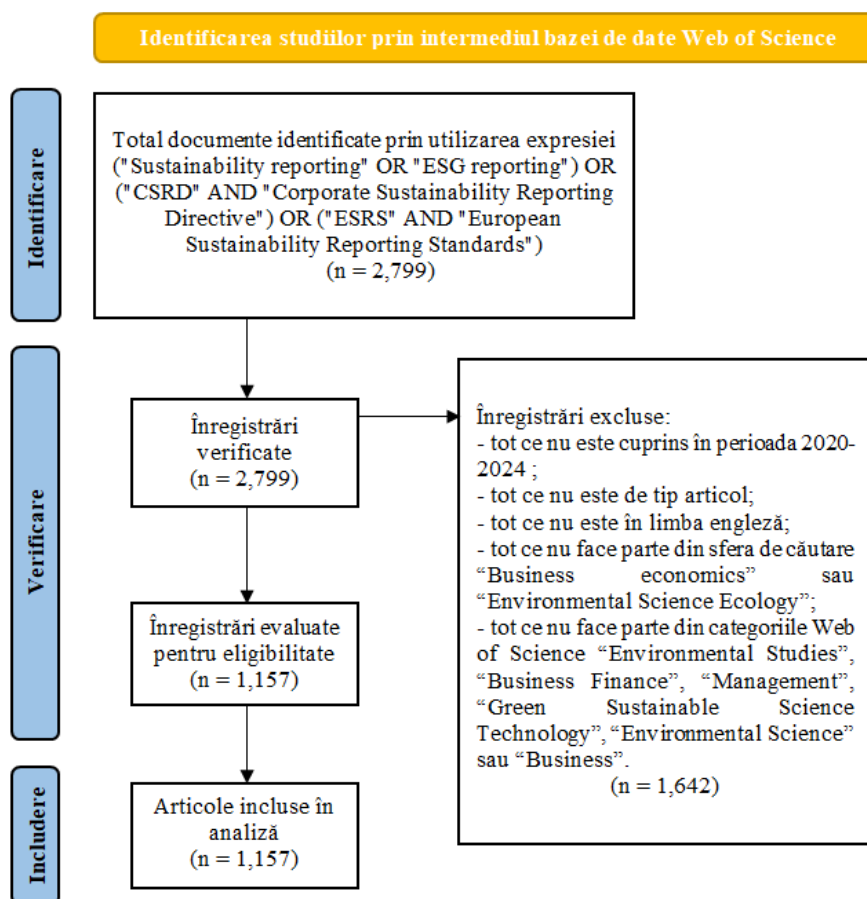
Identificarea studiilor prin intermediul bazei de date Web of Science

Identificare

Total documente identificate prin utilizarea expresiei ("Sustainability reporting" OR "ESG reporting") OR ("CSRD" AND "Corporate Sustainability Reporting Directive") OR ("ESRS" AND "European Sustainability Reporting Standards") (n = 2,799)

Verificare

Înregistrări verificate (n = 2,799)

Înregistrări excluse:
- tot ce nu este cuprins în perioada 2020-2024 ;
- tot ce nu este de tip articol;
- tot ce nu este în limba engleză;
- tot ce nu face parte din sfera de căutare "Business economics" sau "Environmental Science Ecology";
- tot ce nu face parte din categoriile Web of Science "Environmental Studies", "Business Finance", "Management", "Green Sustainable Science Technology", "Environmental Science" sau "Business".
(n = 1,642)

Înregistrări evaluate pentru eligibilitate (n = 1,157)

Includere

Articole incluse în analiză (n = 1,157)